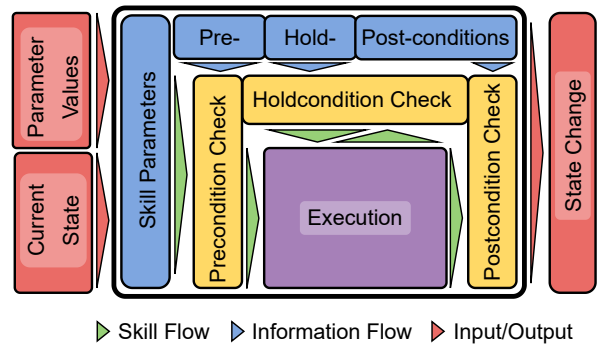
Parameter Values

Current State

Skill Parameters

Pre-

Hold-

Post-conditions

Precondition Check

Holdcondition Check

Execution

Postcondition Check

State Change

Skill Flow

Information Flow

Input/Output